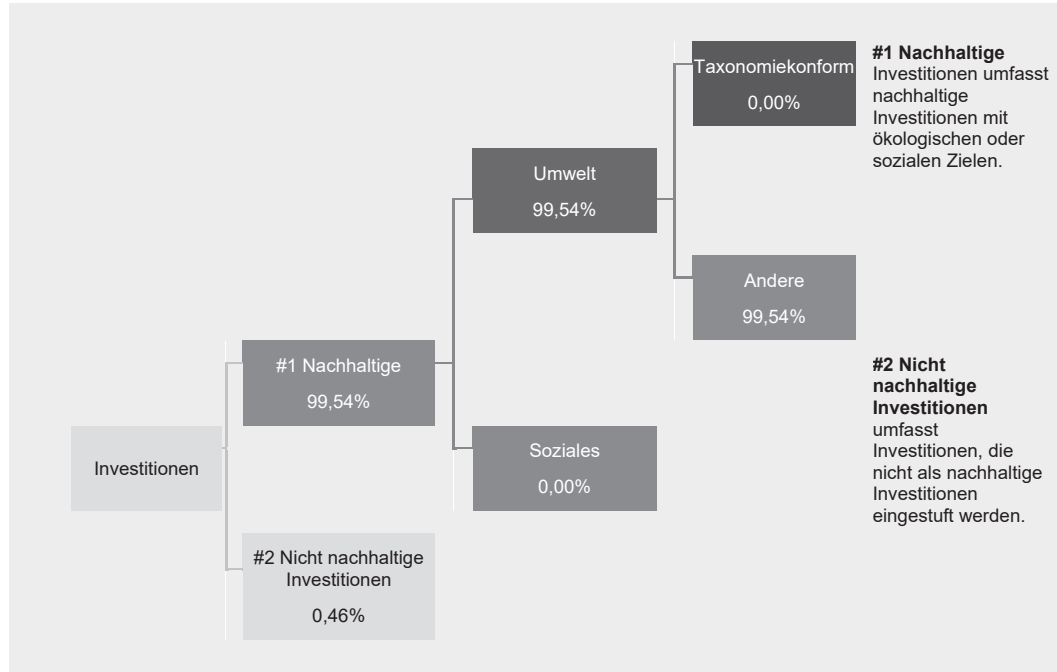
Investitionen

#1 Nachhaltige
99,54%

#2 Nicht nachhaltige Investitionen
0,46%

Umwelt
99,54%

Soziales
0,00%

Taxonomiekonform
0,00%

Andere
99,54%

**#1 Nachhaltige** Investitionen umfasst nachhaltige Investitionen mit ökologischen oder sozialen Zielen.

**#2 Nicht nachhaltige Investitionen** umfasst Investitionen, die nicht als nachhaltige Investitionen eingestuft werden.